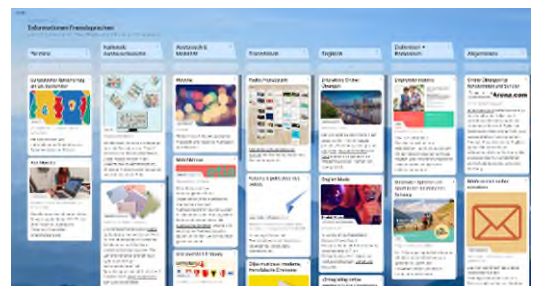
Informationen Fremdsprachen

| Termine | Austausch Auslandsaufenthalte | Austausch & Mobilität | Französisch | Englisch | Dokumente + Ressourcen | Allgemeines |
|---|---|---|---|---|---|---|

Englisch
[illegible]

Padlet Französisch

Digital Mode

Stellen Sie sich vor

Arena.com